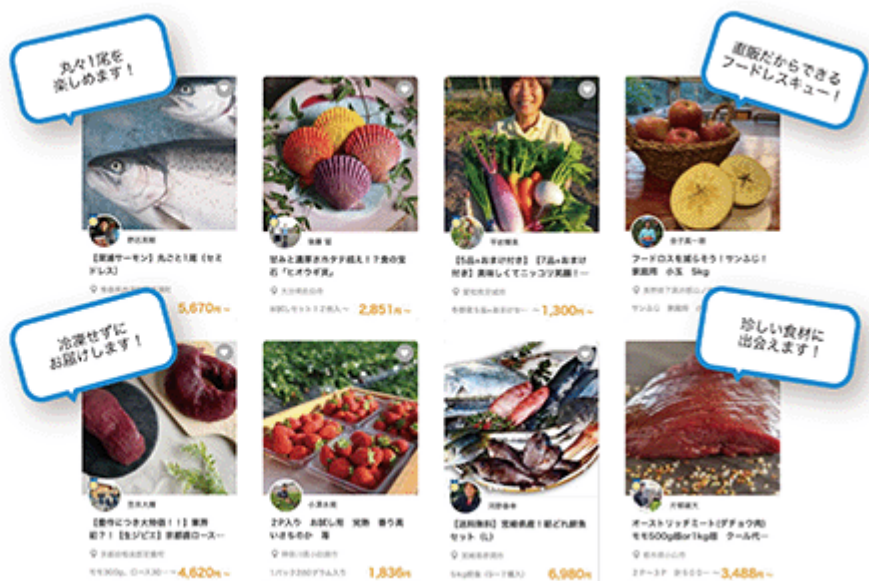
丸々1尾を楽しめます！

直販だからできるフードレスキュー！

【養殖サーモン】丸ごと1尾（セミドレス）

5,670円〜

甘みと濃厚さホタテ超え！？食の宝石「ヒオウギ貝」

2,851円〜

【5品+おまけ付き】【7品+おまけ付き】美味しくてニッコリ笑顔！…

〜1,300円〜

フードロスを減らそう！サンふじ！家庭用 小玉 5kg

冷凍せずにお届けします！

珍しい食材に出会えます！

【豊作につき大特価！！】東府初？！【生ジビエ】京都鹿ロース…

〜4,620円〜

2P入り お試し用 完熟 香り高いさらのか 苺

1,836円

【送料無料】宮崎県産！朝どれ鮮魚セット（L）

6,980円

オーストリッチミート(ダチョウ肉)モモ500gBor1kg様 クール便…

〜3,488円〜